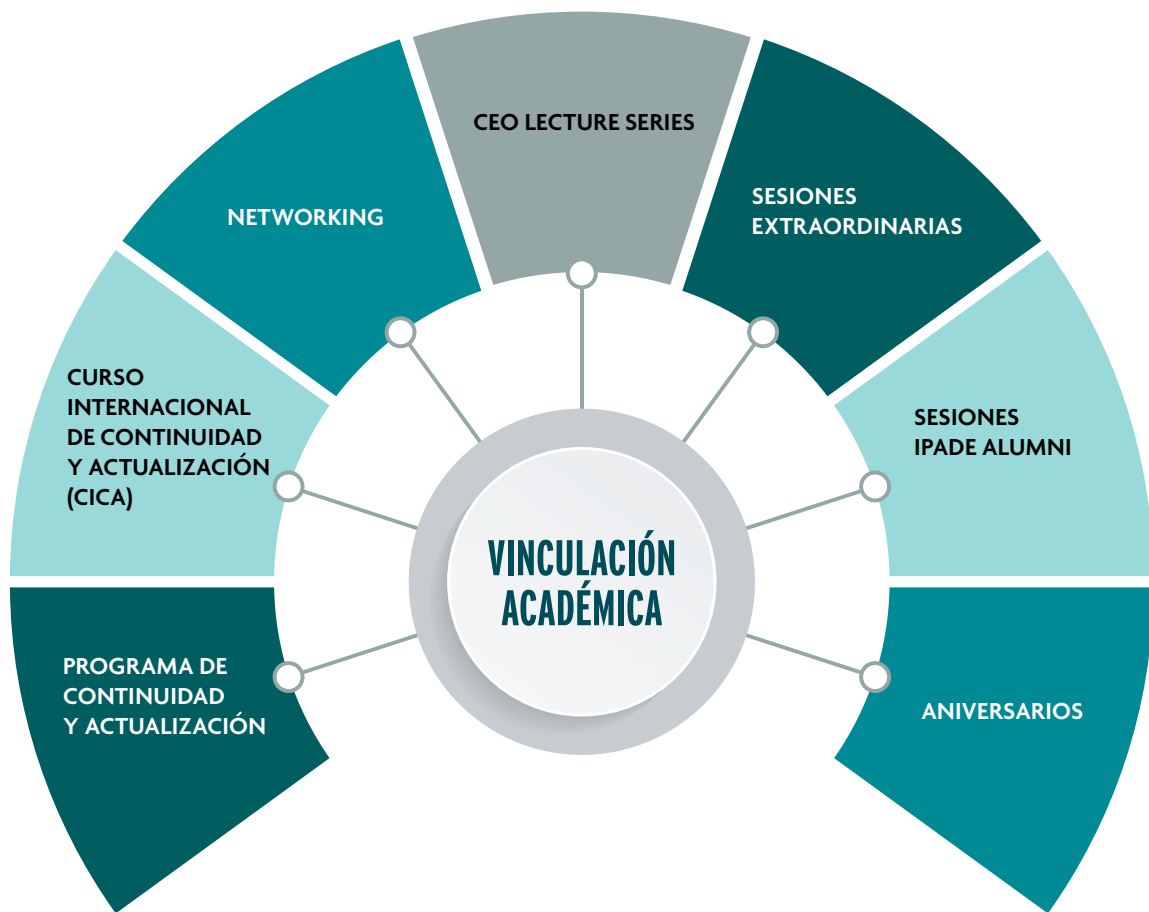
CEO LECTURE SERIES

NETWORKING

SESIONES EXTRAORDINARIAS

CURSO INTERNACIONAL DE CONTINUIDAD Y ACTUALIZACIÓN (CICA)

SESIONES IPADE ALUMNI

VINCULACIÓN ACADÉMICA

PROGRAMA DE CONTINUIDAD Y ACTUALIZACIÓN

ANIVERSARIOS